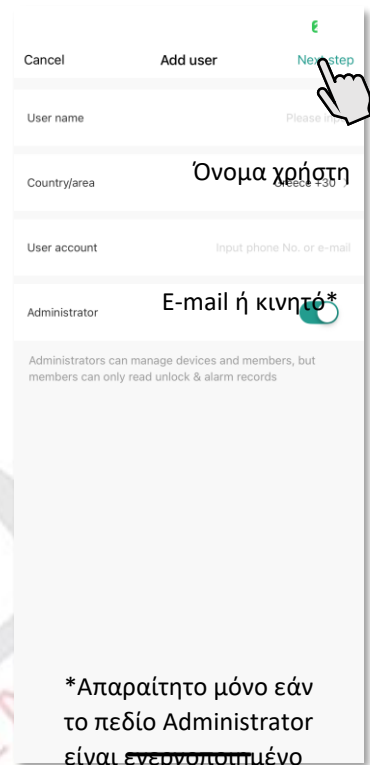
Cancel Add user Ne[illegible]step

User name Please in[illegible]

Όνομα χρήστη

Country/area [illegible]reece +30

User account Input phone No. or e-mail

Administrator

E-mail ή κινητό*

Administrators can manage devices and members, but members can only read unlock & alarm records

*Απαραίτητο μόνο εάν το πεδίο Administrator είναι ενεργοποιημένο